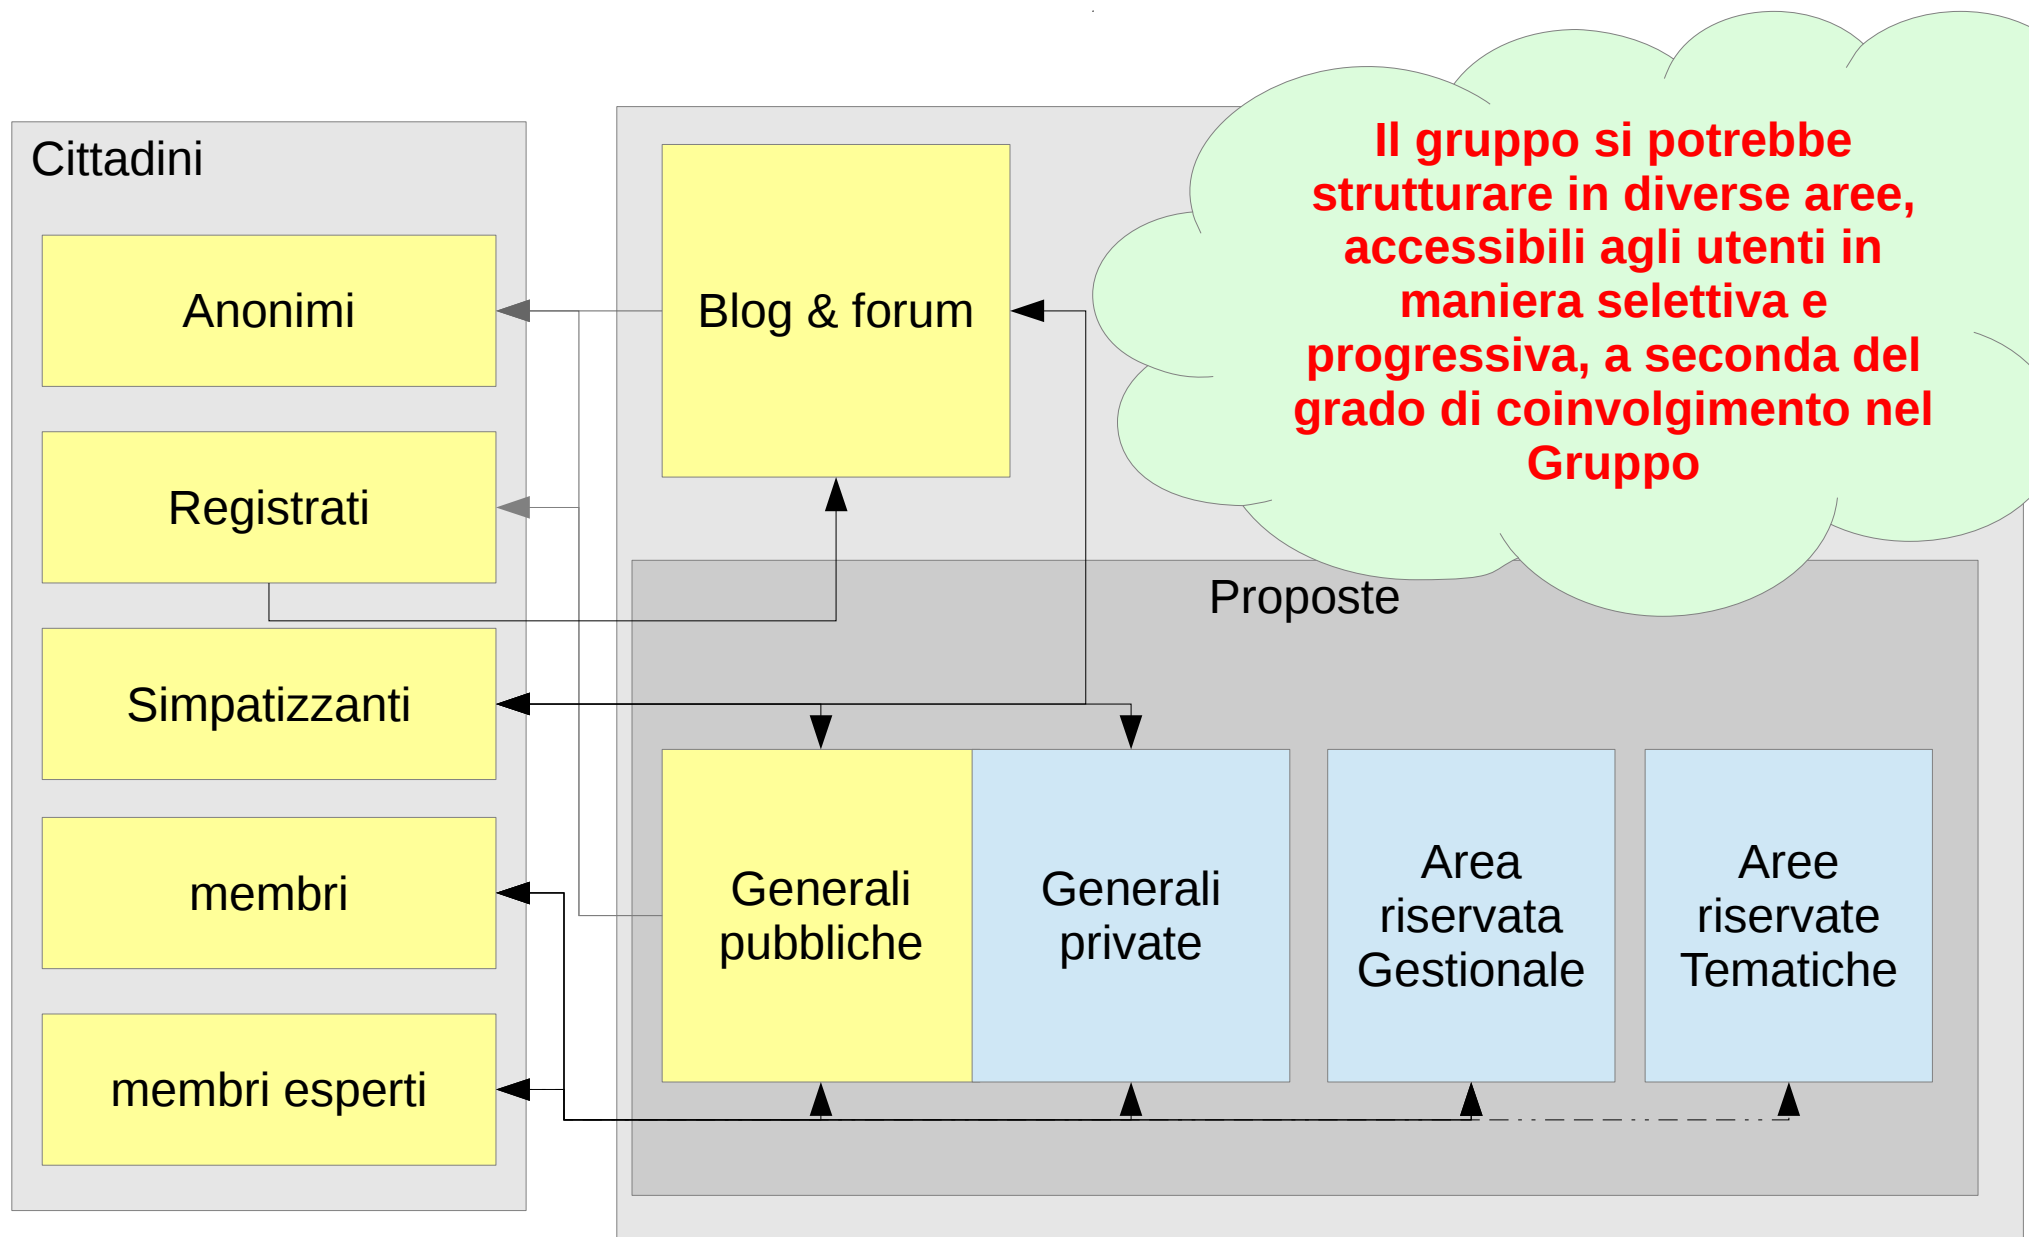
Cittadini

Anonimi

Registrati

Simpatizzanti

membri

membri esperti

Blog & forum

Il gruppo si potrebbe strutturare in diverse aree, accessibili agli utenti in maniera selettiva e progressiva, a seconda del grado di coinvolgimento nel Gruppo

Proposte

Generali pubbliche

Generali private

Area riservata Gestionale

Aree riservate Tematiche